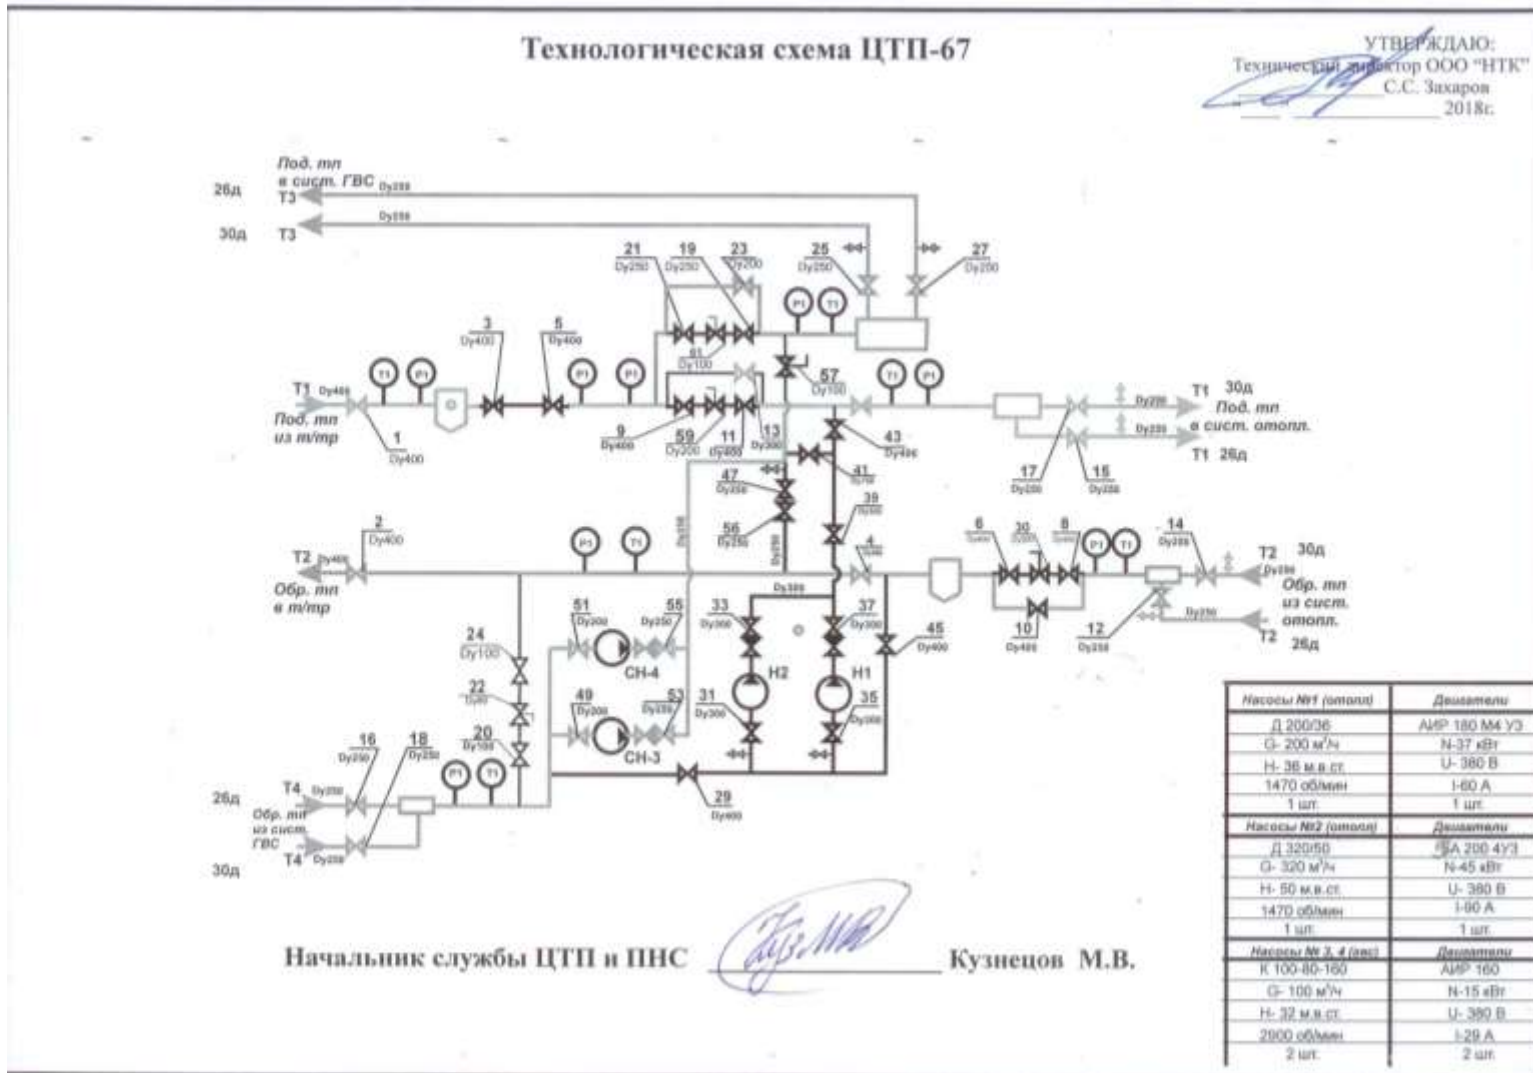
Технологическая схема ЦТП-67

УТВЕРЖДАЮ:
Технический директор ООО "НТК"
С.С. Захаров
2018г.

Под. тп в сист. ГВС Dy250
26д T3
30д T3 Dy250

21 Dy250 19 Dy250 23 Dy200 25 Dy250 27 Dy200
3 Dy400 5 Dy400 61 Dy100 57 Dy100
T1 Dy400 Под. тп из т/тр
1 Dy400
9 Dy400 59 Dy200 11 Dy400 13 Dy300
43 Dy400 41 47 Dy250 39 56 Dy250
T1 30д Под. тп в сист. отопл. T1 26д
Dy250 Dy250
17 Dy250 15 Dy250
2 Dy400
T2 Dy400 Обр. тп в т/тр
6 30 8 14 Dy250 4
T2 30д Dy250 Обр. тп из сист. отопл. T2 26д
10 Dy400 12 Dy250 Dy250
Dy300
51 Dy200 55 Dy250 СН-4
33 Dy300 37 Dy300 45 Dy400
24 Dy100 22 20 Dy100
49 Dy200 53 Dy250 СН-3
31 Dy300 H2 H1 35 Dy300
29 Dy400
16 Dy250 18 Dy250
26д T4 Dy250 Обр. тп из сист. ГВС T4 Dy250 30д
P1 T1

| Насосы №1 (отопл) | Двигатели |
|---|---|
| Д 200/36 | АИР 180 М4 УЗ |
| G- 200 м³/ч | N-37 кВт |
| H- 36 м.в.ст. | U- 380 В |
| 1470 об/мин | I-60 А |
| 1 шт. | 1 шт. |
| Насосы №2 (отопл) | Двигатели |
| Д 320/50 | 5А 200 4УЗ |
| G- 320 м³/ч | N-45 кВт |
| H- 50 м.в.ст. | U- 380 В |
| 1470 об/мин | I-90 А |
| 1 шт. | 1 шт. |
| Насосы № 3, 4 (гвс) | Двигатели |
| К 100-80-160 | АИР 160 |
| G- 100 м³/ч | N-15 кВт |
| H- 32 м.в.ст. | U- 380 В |
| 2900 об/мин | I-29 А |
| 2 шт. | 2 шт. |

Начальник службы ЦТП и ПНС Кузнецов М.В.